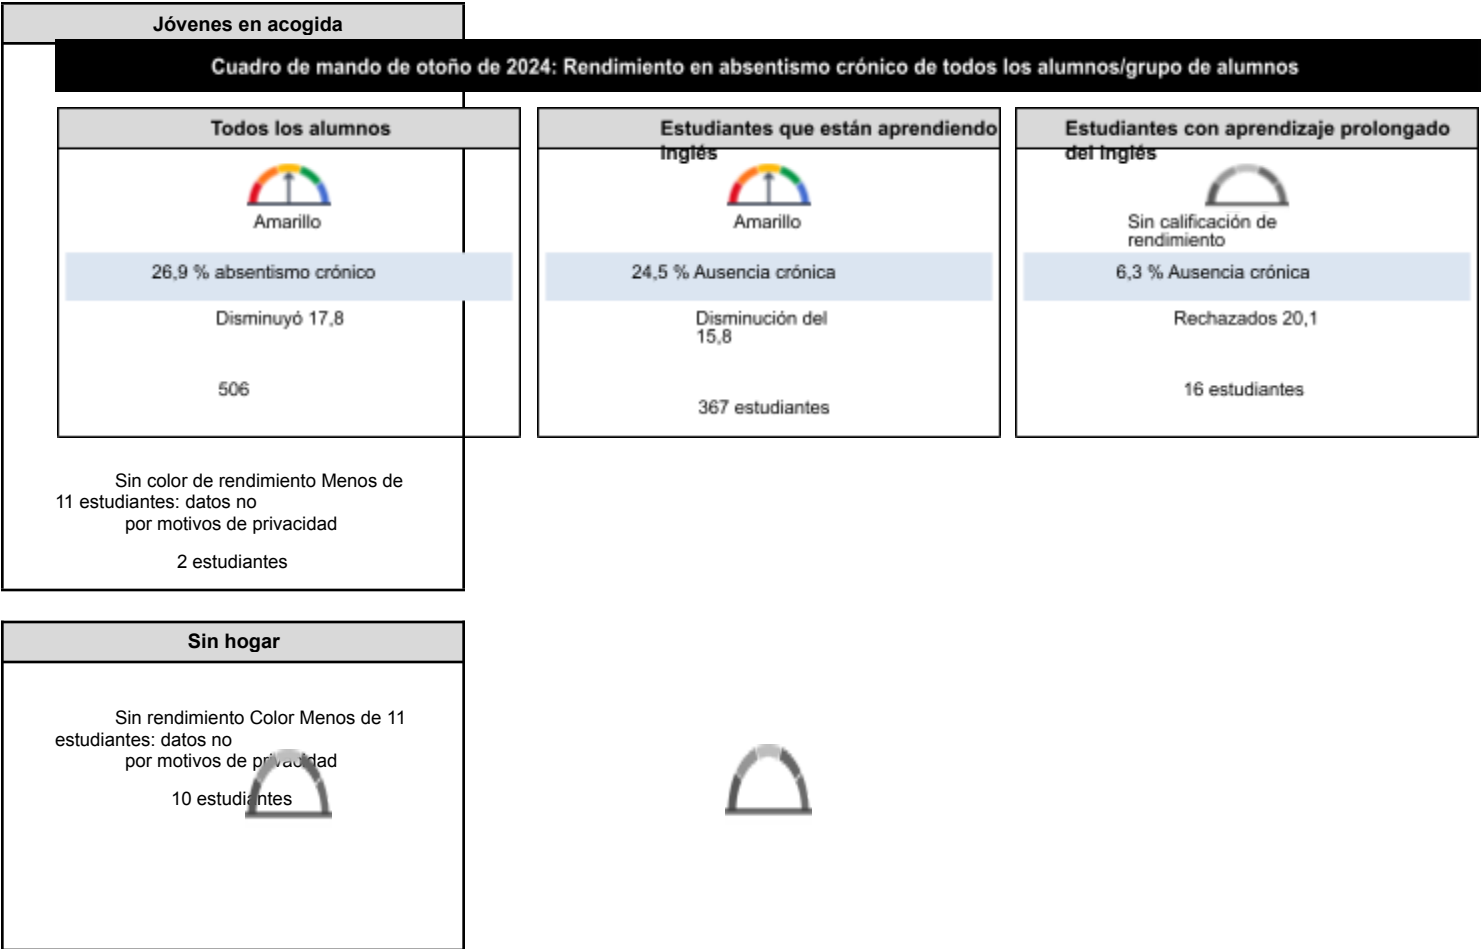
Jóvenes en acogida

Cuadro de mando de otoño de 2024: Rendimiento en absentismo crónico de todos los alumnos/grupo de alumnos

Todos los alumnos

Amarillo

26,9 % absentismo crónico

Disminuyó 17,8

506

Estudiantes que están aprendiendo inglés

Amarillo

24,5 % Ausencia crónica

Disminución del 15,8

367 estudiantes

Estudiantes con aprendizaje prolongado del inglés

Sin calificación de rendimiento

6,3 % Ausencia crónica

Rechazados 20,1

16 estudiantes

Sin color de rendimiento Menos de 11 estudiantes: datos no por motivos de privacidad

2 estudiantes

Sin hogar

Sin rendimiento Color Menos de 11 estudiantes: datos no por motivos de privacidad

10 estudiantes